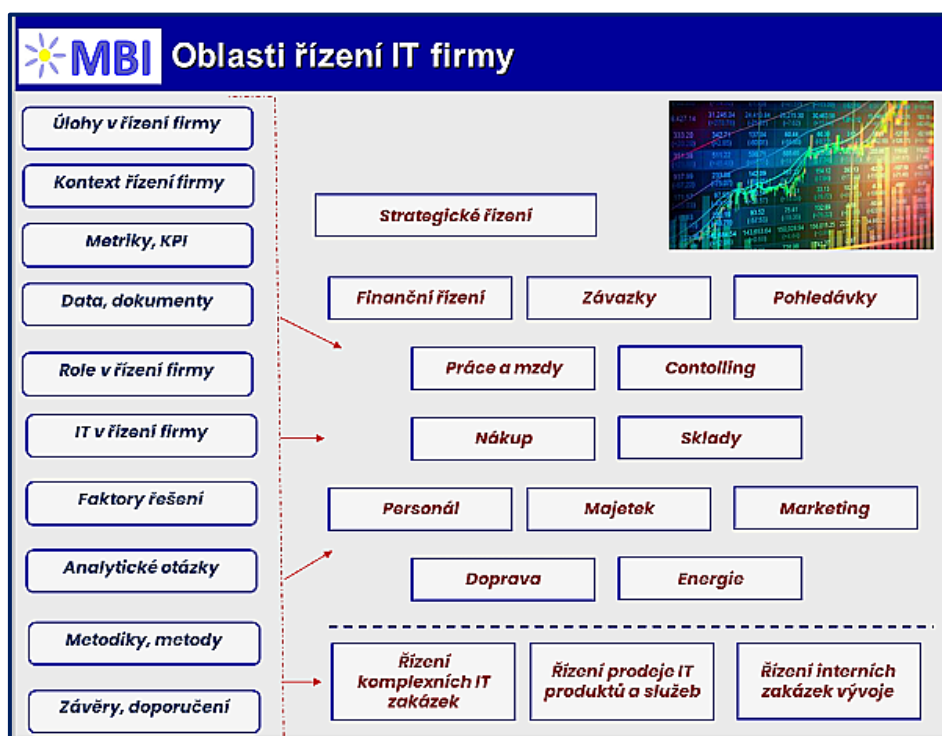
MBI Oblasti řízení IT firmy

Úlohy v řízení firmy
Kontext řízení firmy
Metriky, KPI
Data, dokumenty
Role v řízení firmy
IT v řízení firmy
Faktory řešení
Analytické otázky
Metodiky, metody
Závěry, doporučení

Strategické řízení
Finanční řízení
Závazky
Pohledávky
Práce a mzdy
Contolling
Nákup
Sklady
Personál
Majetek
Marketing
Doprava
Energie

Řízení komplexních IT zakázek
Řízení prodeje IT produktů a služeb
Řízení interních zakázek vývoje